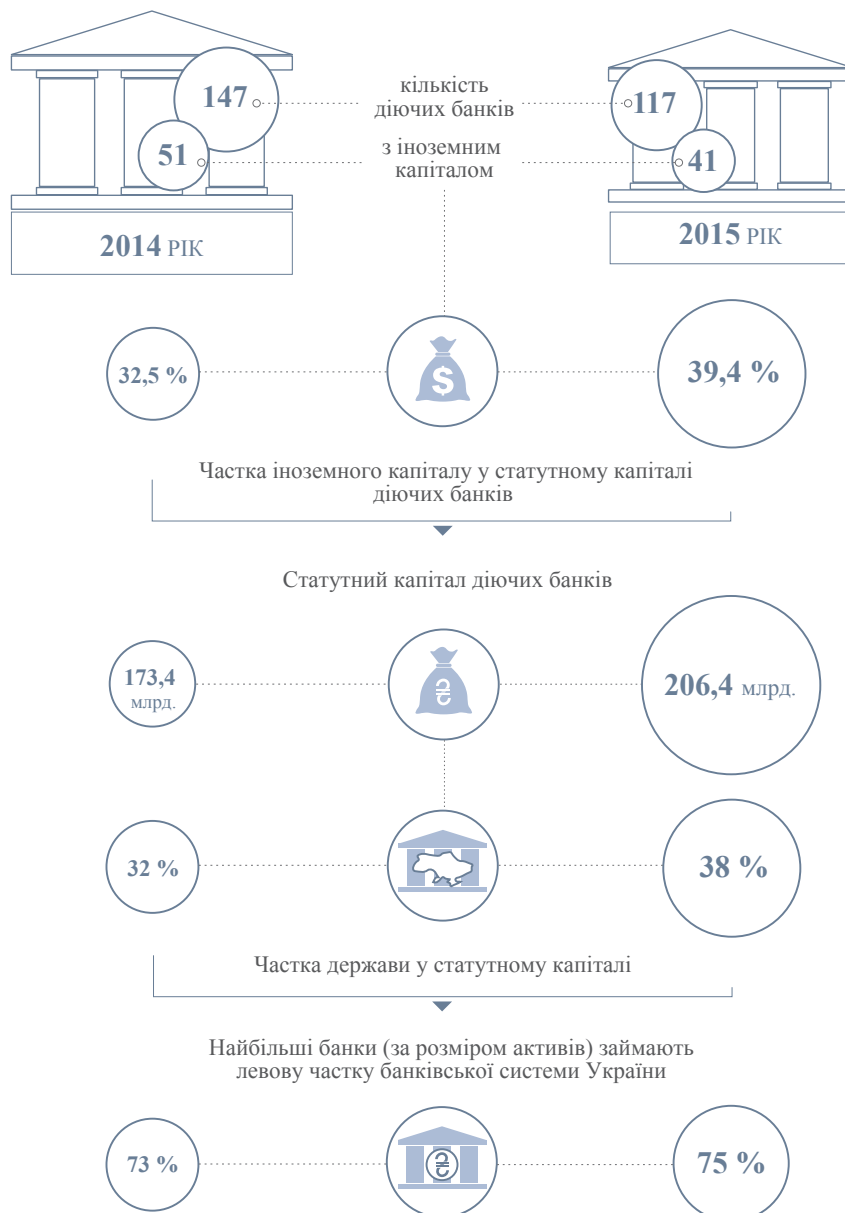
147

51

кількість діючих банків

з іноземним капіталом

117

41

2014 РІК

2015 РІК

32,5 %

39,4 %

Частка іноземного капіталу у статутному капіталі діючих банків

Статутний капітал діючих банків

173,4 млрд.

206,4 млрд.

32 %

38 %

Частка держави у статутному капіталі

Найбільші банки (за розміром активів) займають левову частку банківської системи України

73 %

75 %